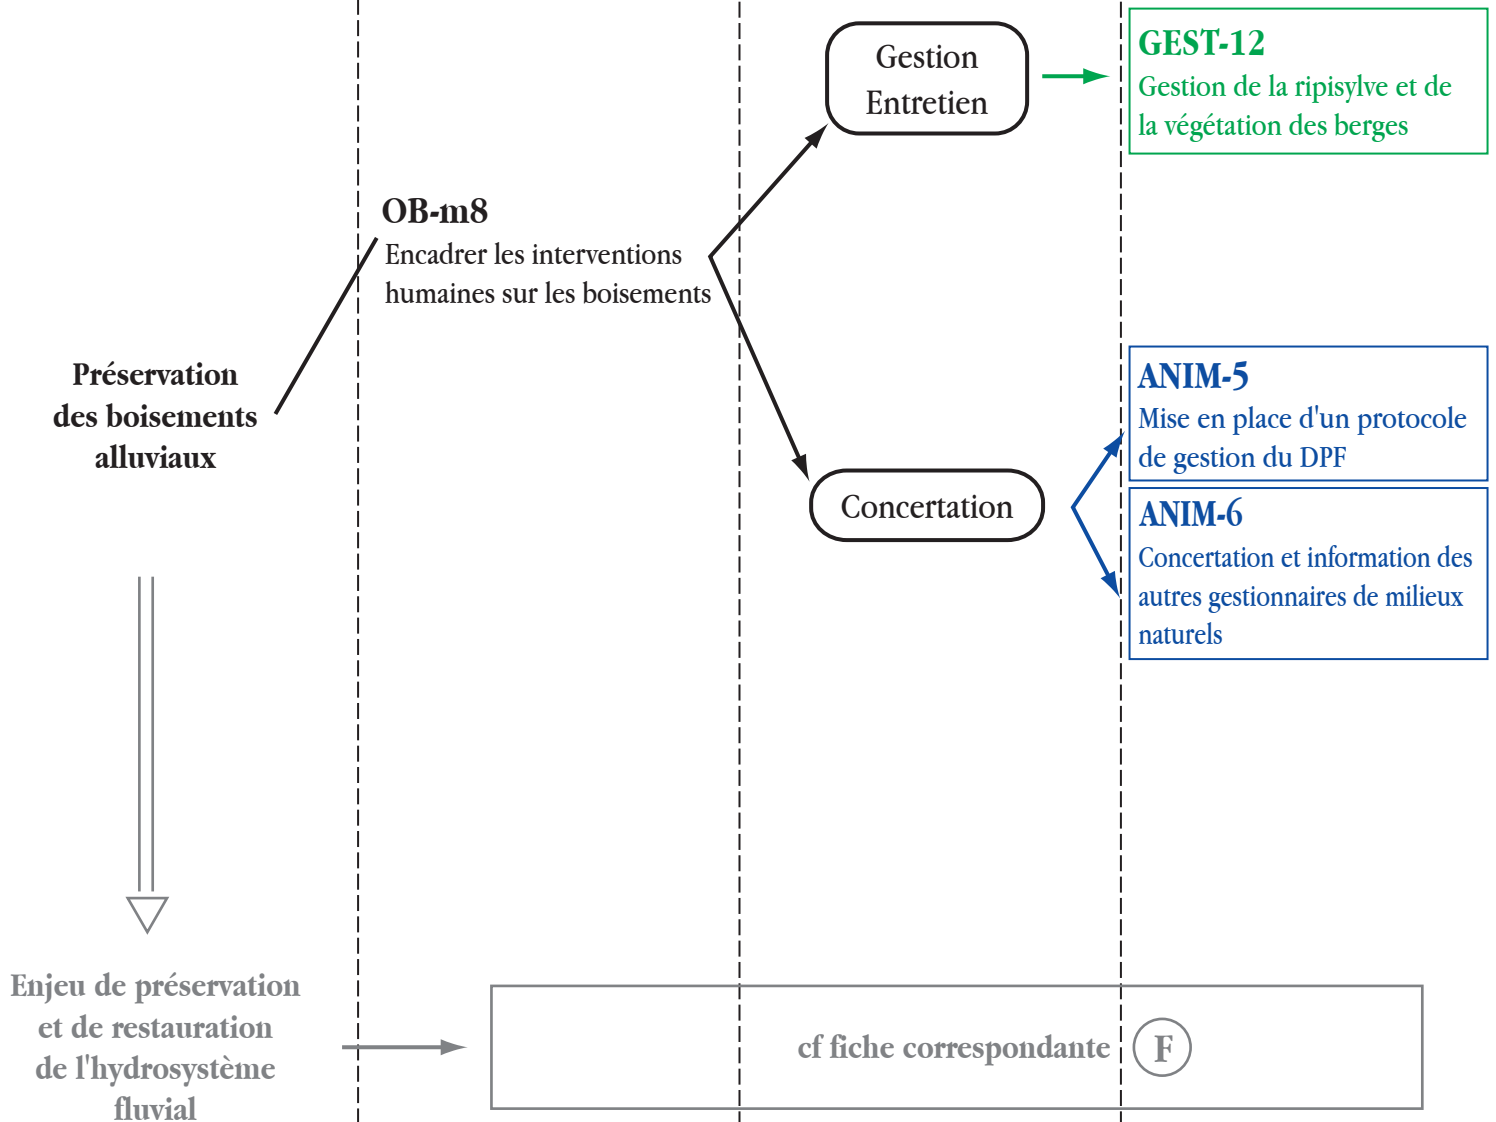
Préservation des boisements alluviaux

OB-m8
Encadrer les interventions humaines sur les boisements

Gestion Entretien

GEST-12
Gestion de la ripisylve et de la végétation des berges

Concertation

ANIM-5
Mise en place d'un protocole de gestion du DPF

ANIM-6
Concertation et information des autres gestionnaires de milieux naturels

Enjeu de préservation et de restauration de l'hydrosystème fluvial

cf fiche correspondante F